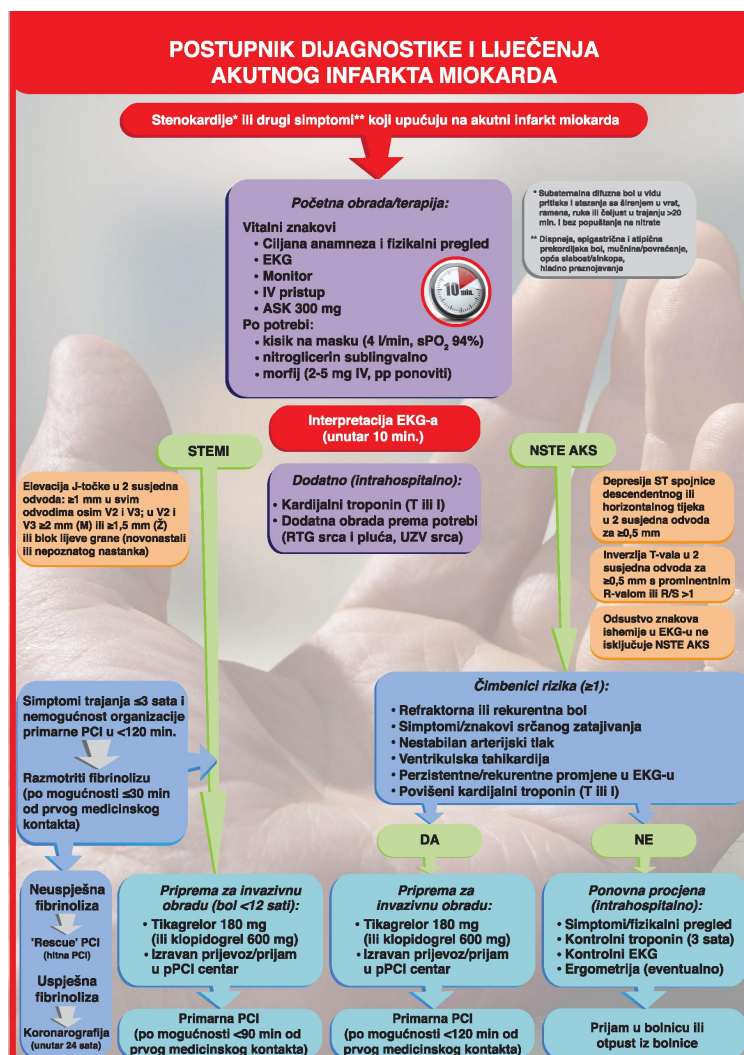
POSTUPNIK DIJAGNOSTIKE I LIJEČENJA AKUTNOG INFARKTA MIOKARDA

Stenokardije* ili drugi simptomi** koji upućuju na akutni infarkt miokarda

Početna obrada/terapija:
Vitalni znakovi
• Ciljana anamneza i fizikalni pregled
• EKG
• Monitor
• IV pristup
• ASK 300 mg
Po potrebi:
• kisik na masku (4 l/min, sPO$_2$ 94%)
• nitroglicerin sublingvalno
• morfij (2-5 mg IV, pp ponoviti)

10 min.

* Substernalna difuzna bol u vidu pritiska i stezanja sa širenjem u vrat, ramena, ruke ili čeljust u trajanju >20 min. i bez popuštanja na nitrate

** Dispneja, epigastrična i atipična prekordijalna bol, mučnina/povraćanje, opća slabost/sinkopa, hladno preznojavanje

Interpretacija EKG-a (unutar 10 min.)

STEMI

NSTE AKS

Elevacija J-točke u 2 susjedna odvoda: ≥1 mm u svim odvodima osim V2 i V3; u V2 i V3 ≥2 mm (M) ili ≥1,5 mm (Ž) ili blok lijeve grane (novonastali ili nepoznatog nastanka)

Dodatno (intrahospitalno):
• Kardijalni troponin (T ili I)
• Dodatna obrada prema potrebi (RTG srca i pluća, UZV srca)

Depresija ST spojnice descendentnog ili horizontalnog tijeka u 2 susjedna odvoda za ≥0,5 mm

Inverzija T-vala u 2 susjedna odvoda za ≥0,5 mm s prominentnim R-valom ili R/S >1

Odsustvo znakova ishemije u EKG-u ne isključuje NSTE AKS

Simptomi trajanja ≤3 sata i nemogućnost organizacije primarne PCI u <120 min.

Razmotriti fibrinolizu (po mogućnosti ≤30 min od prvog medicinskog kontakta)

Čimbenici rizika (≥1):
• Refraktorna ili rekurentna bol
• Simptomi/znakovi srčanog zatajivanja
• Nestabilan arterijski tlak
• Ventrikulska tahikardija
• Perzistentne/rekurentne promjene u EKG-u
• Povišeni kardijalni troponin (T ili I)

DA

NE

Neuspješna fibrinoliza

'Rescue' PCI (hitna PCI)

Uspješna fibrinoliza

Koronarografija (unutar 24 sata)

Priprema za invazivnu obradu (bol <12 sati):
• Tikagrelor 180 mg (ili klopidogrel 600 mg)
• Izravan prijevoz/prijam u pPCI centar

Primarna PCI (po mogućnosti <90 min od prvog medicinskog kontakta)

Priprema za invazivnu obradu:
• Tikagrelor 180 mg (ili klopidogrel 600 mg)
• Izravan prijevoz/prijam u pPCI centar

Primarna PCI (po mogućnosti <120 min od prvog medicinskog kontakta)

Ponovna procjena (intrahospitalno):
• Simptomi/fizikalni pregled
• Kontrolni troponin (3 sata)
• Kontrolni EKG
• Ergometrija (eventualno)

Prijam u bolnicu ili otpust iz bolnice